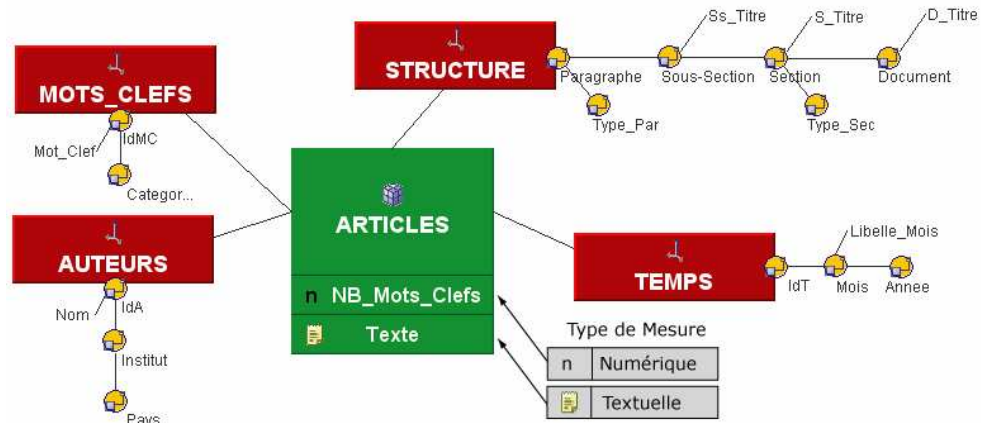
MOTS_CLEFS

Mot_Clef

IdMC

Categor...

STRUCTURE

Paragraphe

Type_Par

Sous-Section

Ss_Titre

Section

S_Titre

Type_Sec

Document

D_Titre

ARTICLES

n NB_Mots_Clefs

Texte

AUTEURS

Nom

IdA

Institut

Pays

TEMPS

IdT

Mois

Libelle_Mois

Annee

Type de Mesure

| n | Numérique |
|---|---|
|  | Textuelle |